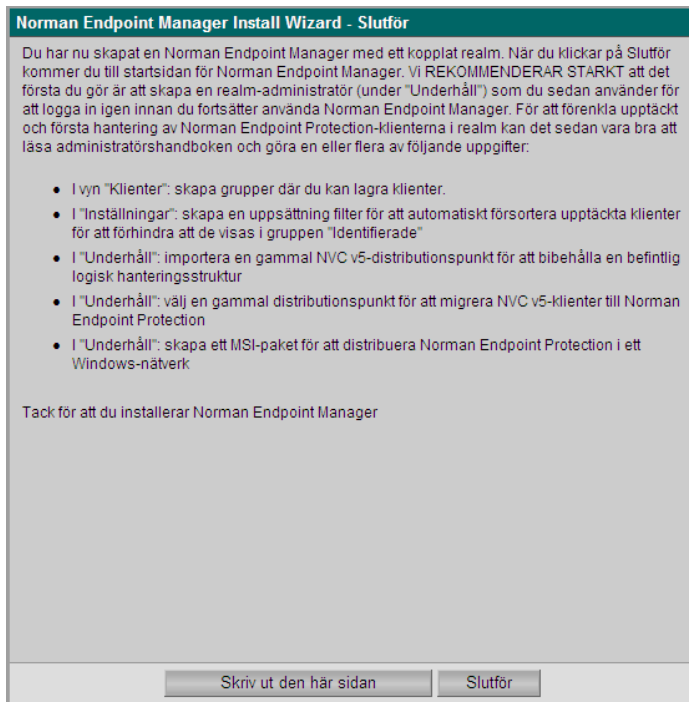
Norman Endpoint Manager Install Wizard - Slutför

Du har nu skapat en Norman Endpoint Manager med ett kopplat realm. När du klickar på Slutför kommer du till startsidan för Norman Endpoint Manager. Vi REKOMMENDERAR STARKT att det första du gör är att skapa en realm-administratör (under "Underhåll") som du sedan använder för att logga in igen innan du fortsätter använda Norman Endpoint Manager. För att förenkla upptäckt och första hantering av Norman Endpoint Protection-klienterna i realm kan det sedan vara bra att läsa administratörshandboken och göra en eller flera av följande uppgifter:

- I vyn "Klienter": skapa grupper där du kan lagra klienter.
- I "Inställningar": skapa en uppsättning filter för att automatiskt församortera upptäckta klienter för att förhindra att de visas i gruppen "Identifierade"
- I "Underhåll": importera en gammal NVC v5-distributionspunkt för att bibehålla en befintlig logisk hanteringsstruktur
- I "Underhåll": välj en gammal distributionspunkt för att migrera NVC v5-klienter till Norman Endpoint Protection
- I "Underhåll": skapa ett MSI-paket för att distribuera Norman Endpoint Protection i ett Windows-nätverk

Tack för att du installerar Norman Endpoint Manager

Skriv ut den här sidan
Slutför